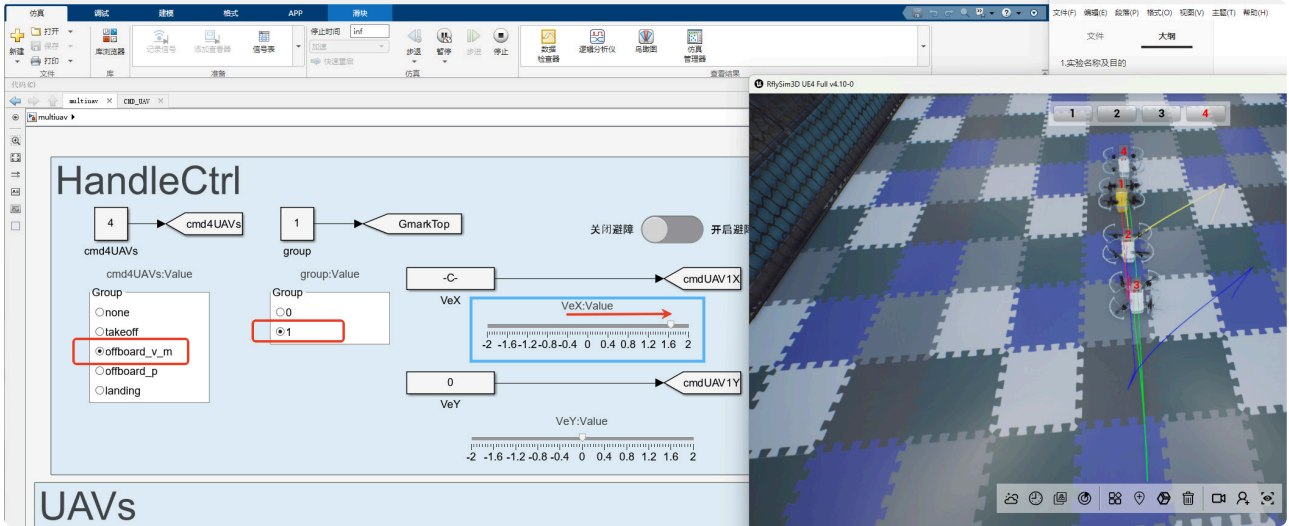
仿真 调试 建模 格式 APP 滑块

新建 打开 保存 打印 文件 库浏览器 库 记录信号 添加查看器 信号表 准备 停止时间 inf 加速 快速重启 步退 暂停 步进 停止 仿真 数据检查器 逻辑分析仪 鸟瞰图 仿真管理器 查看结果

文件(F) 编辑(E) 段落(P) 格式(O) 视图(V) 主题(T) 帮助(H)
文件 大纲
1.实验名称及目的

代码(C)
multiuav CMD_UAV
multiuav

HandleCtrl

4
cmd4UAVs
cmd4UAVs

1
group
GmarkTop

cmd4UAVs:Value
Group
none
takeoff
offboard_v_m
offboard_p
landing

group:Value
Group
0
1

关闭避障 开启避障

-C-
VeX
cmdUAV1X

VeX:Value
-2 -1.6 -1.2 -0.8 -0.4 0 0.4 0.8 1.2 1.6 2

0
VeY
cmdUAV1Y

VeY:Value
-2 -1.6 -1.2 -0.8 -0.4 0 0.4 0.8 1.2 1.6 2

UAVs

RflySim3D UE4 Full v4.10-0
1 2 3 4
4
1
2
3